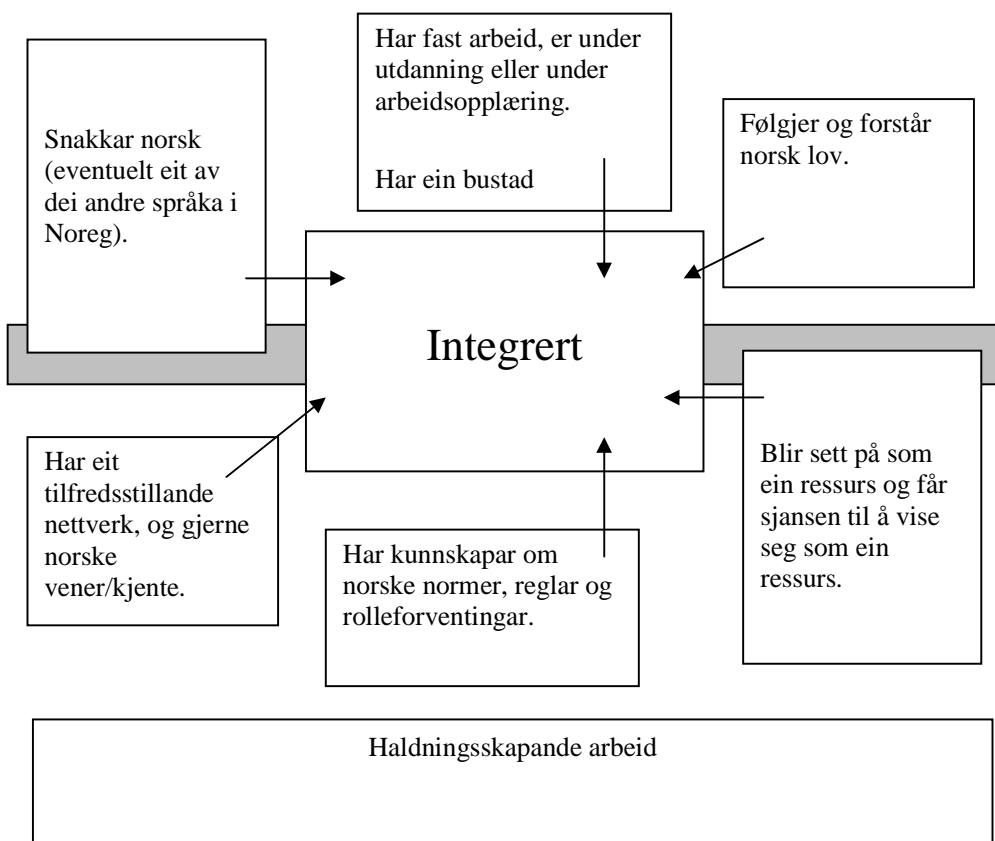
Har fast arbeid, er under utdanning eller under arbeidsopplæring.

Har ein bustad

Snakkar norsk (eventuelt eit av dei andre språka i Noreg).

Følgjer og forstår norsk lov.

Integrert

Har eit tilfredsstillande nettverk, og gjerne norske vener/kjente.

Har kunnskapar om norske normer, reglar og rolleforventingar.

Blir sett på som ein ressurs og får sjansen til å vise seg som ein ressurs.

Haldningsskapande arbeid